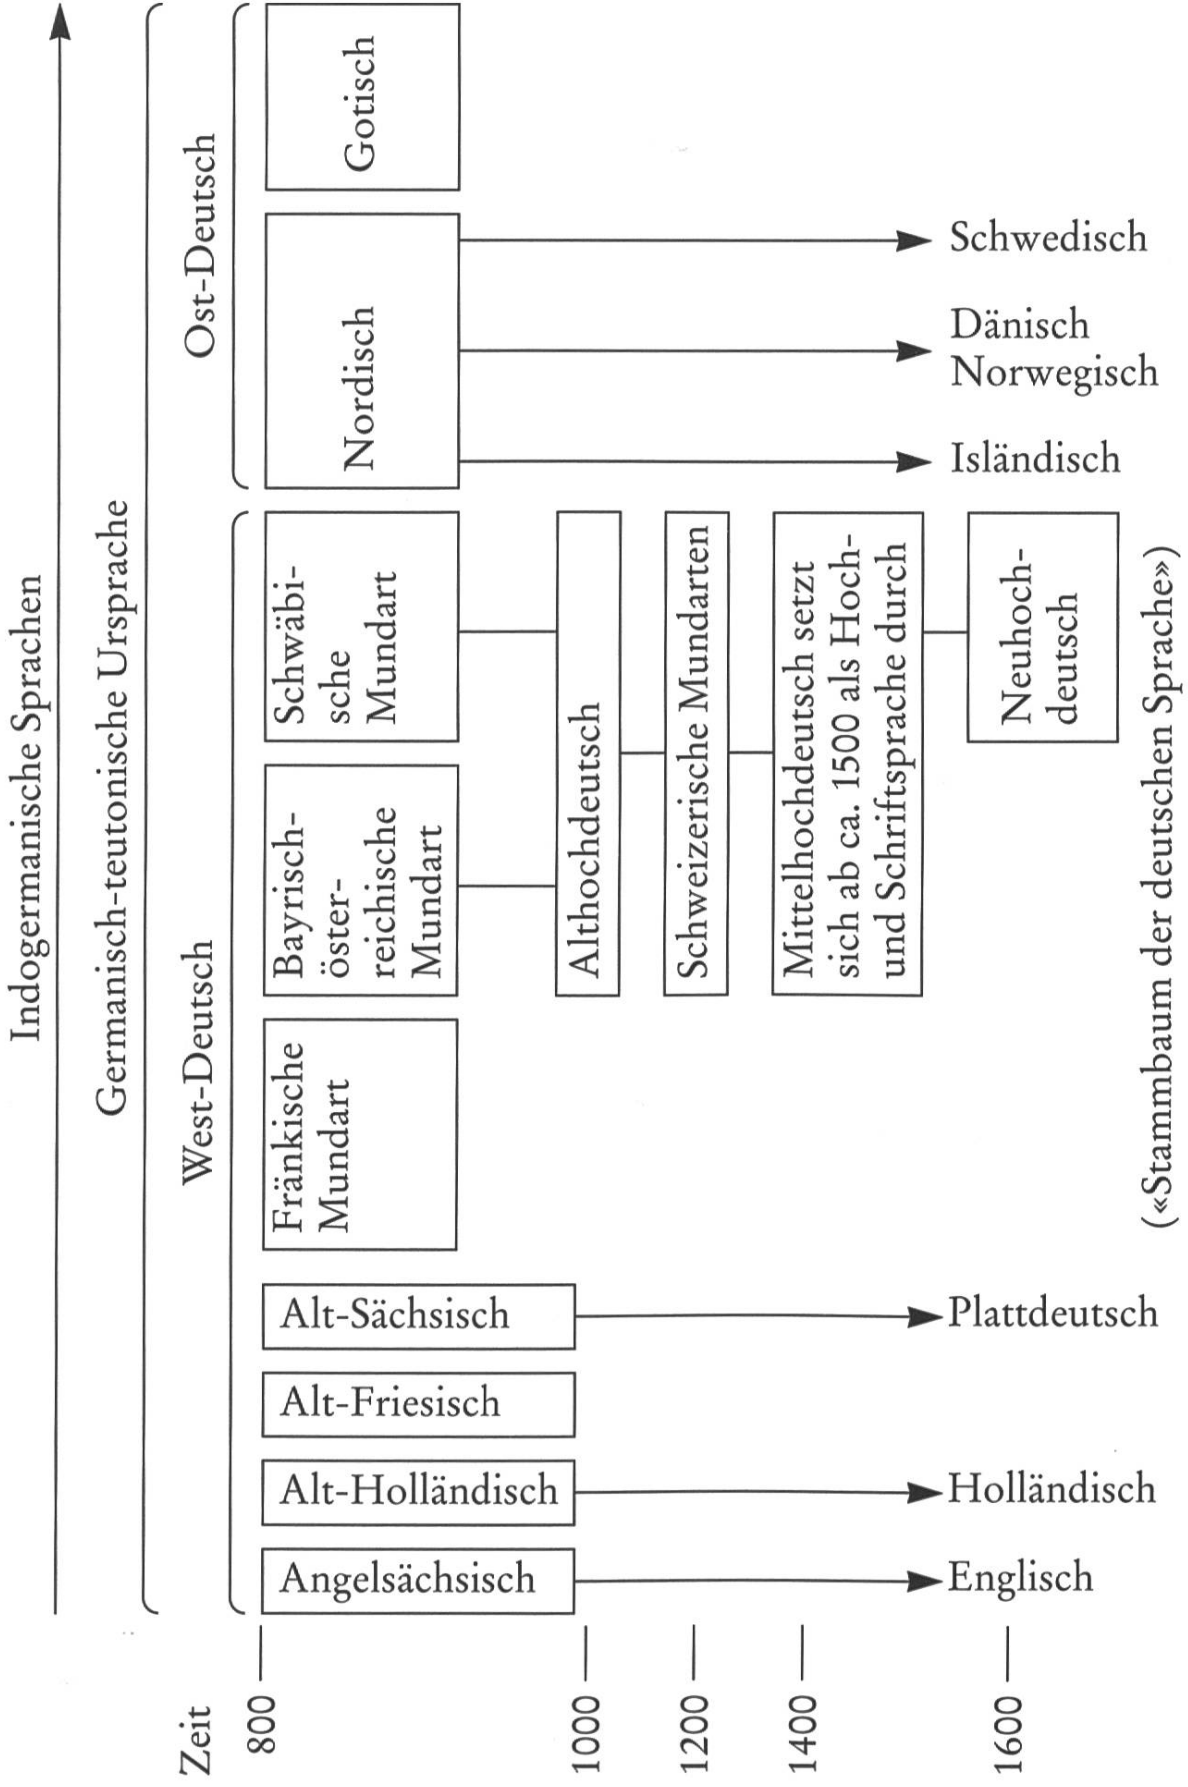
Indogermanische Sprachen

Germanisch-teutonische Ursprache

Ost-Deutsch

Gotisch

Nordisch

Schwedisch

Dänisch
Norwegisch

Isländisch

West-Deutsch

Schwäbische Mundart

Bayrisch-österreichische Mundart

Fränkische Mundart

Althochdeutsch

Schweizerische Mundarten

Mittelhochdeutsch setzt sich ab ca. 1500 als Hoch- und Schriftsprache durch

Neuhochdeutsch

Alt-Sächsisch

Plattdeutsch

Alt-Friesisch

Alt-Holländisch

Holländisch

Angelsächsisch

Englisch

Zeit 800 1000 1200 1400 1600

(«Stammbaum der deutschen Sprache»)